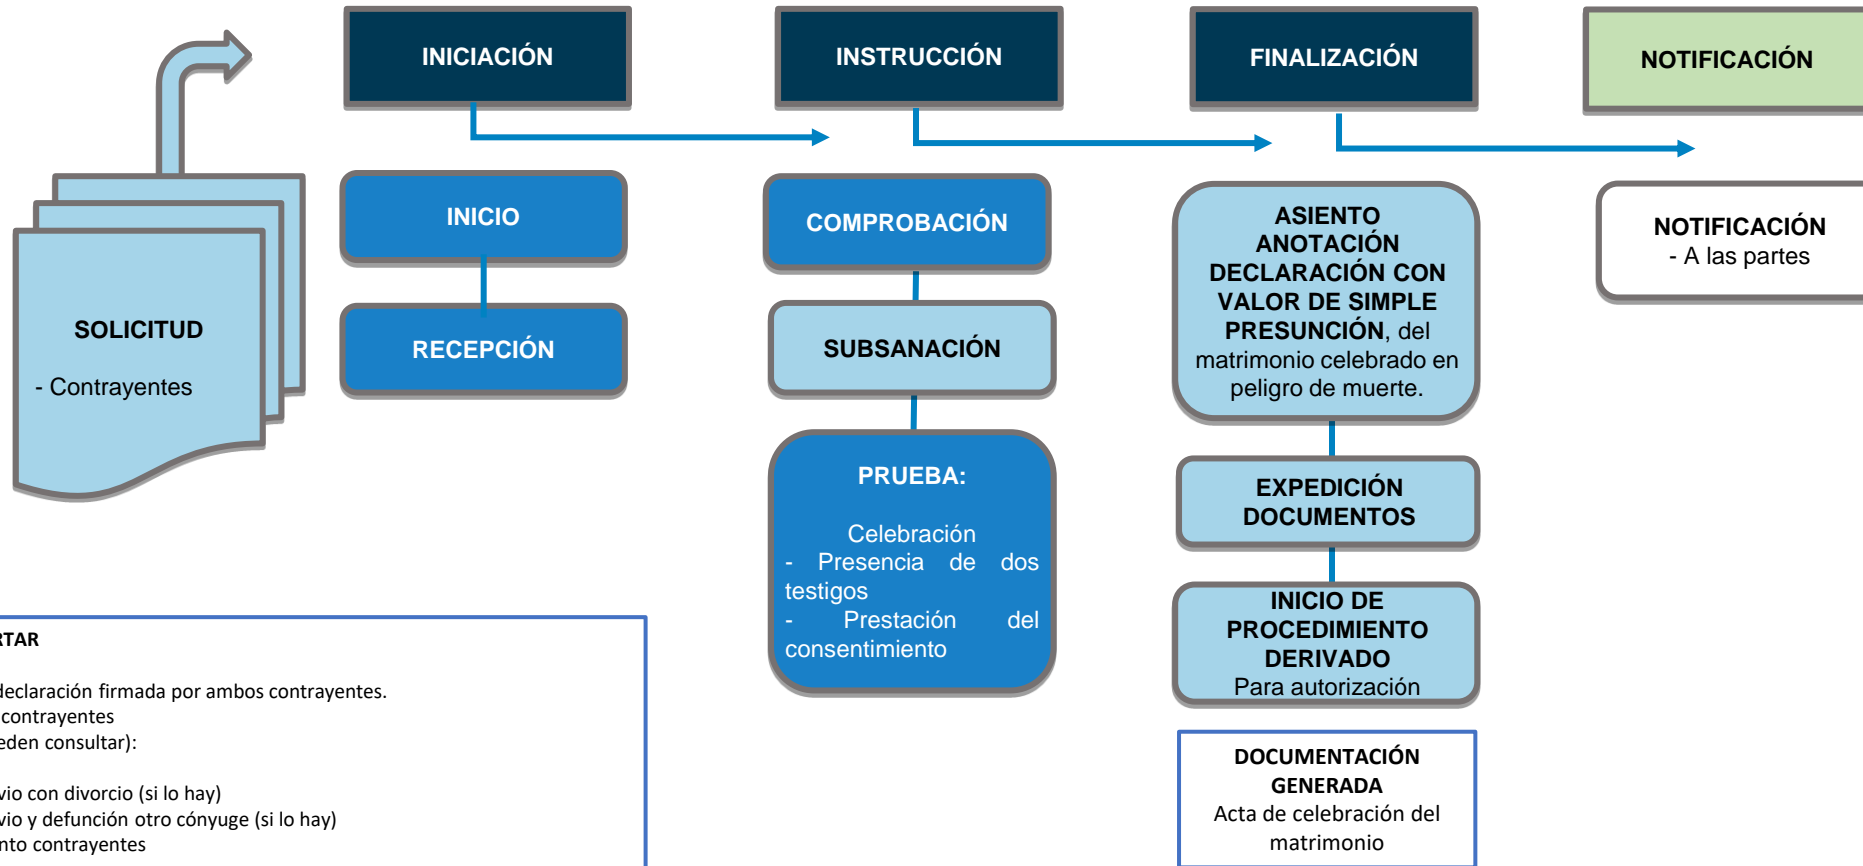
INICIACIÓN

INSTRUCCIÓN

FINALIZACIÓN

NOTIFICACIÓN

SOLICITUD

- Contrayentes

INICIO

RECEPCIÓN

COMPROBACIÓN

SUBSANACIÓN

PRUEBA:

Celebración
- Presencia de dos testigos
- Prestación del consentimiento

ASIENTO ANOTACIÓN DECLARACIÓN CON VALOR DE SIMPLE PRESUNCIÓN, del matrimonio celebrado en peligro de muerte.

EXPEDICIÓN DOCUMENTOS

INICIO DE PROCEDIMIENTO DERIVADO
Para autorización

DOCUMENTACIÓN GENERADA
Acta de celebración del matrimonio

NOTIFICACIÓN
- A las partes

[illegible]RTAR

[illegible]declaración firmada por ambos contrayentes.
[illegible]contrayentes
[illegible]eden consultar):

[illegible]vio con divorcio (si lo hay)
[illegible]vio y defunción otro cónyuge (si lo hay)
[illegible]nto contrayentes